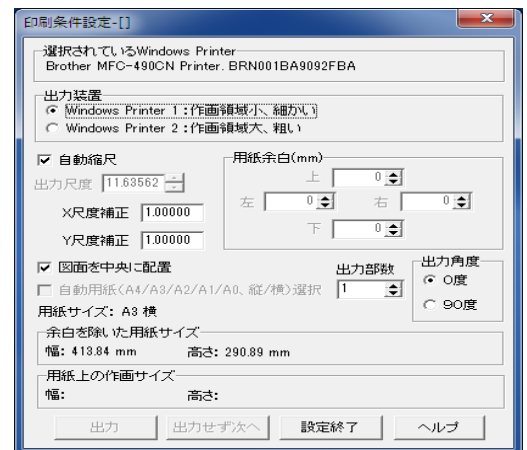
印刷条件設定-[]

選択されているWindows Printer
Brother MFC-490CN Printer. BRN001BA9092FBA

出力装置
Windows Printer 1 : 作画領域小、細かい
Windows Printer 2 : 作画領域大、粗い

自動縮尺
出力尺度 11.63562
X尺度補正 1.00000
Y尺度補正 1.00000

用紙余白(mm)
上 0
左 0
右 0
下 0

図面を中央に配置
自動用紙(A4/A3/A2/A1/A0、縦/横)選択
出力部数 1
出力角度
0度
90度
用紙サイズ: A3 横

余白を除いた用紙サイズ
幅: 413.84 mm 高さ: 290.89 mm

用紙上の作画サイズ
幅: 高さ:

出力 出力せず次へ 設定終了 ヘルプ